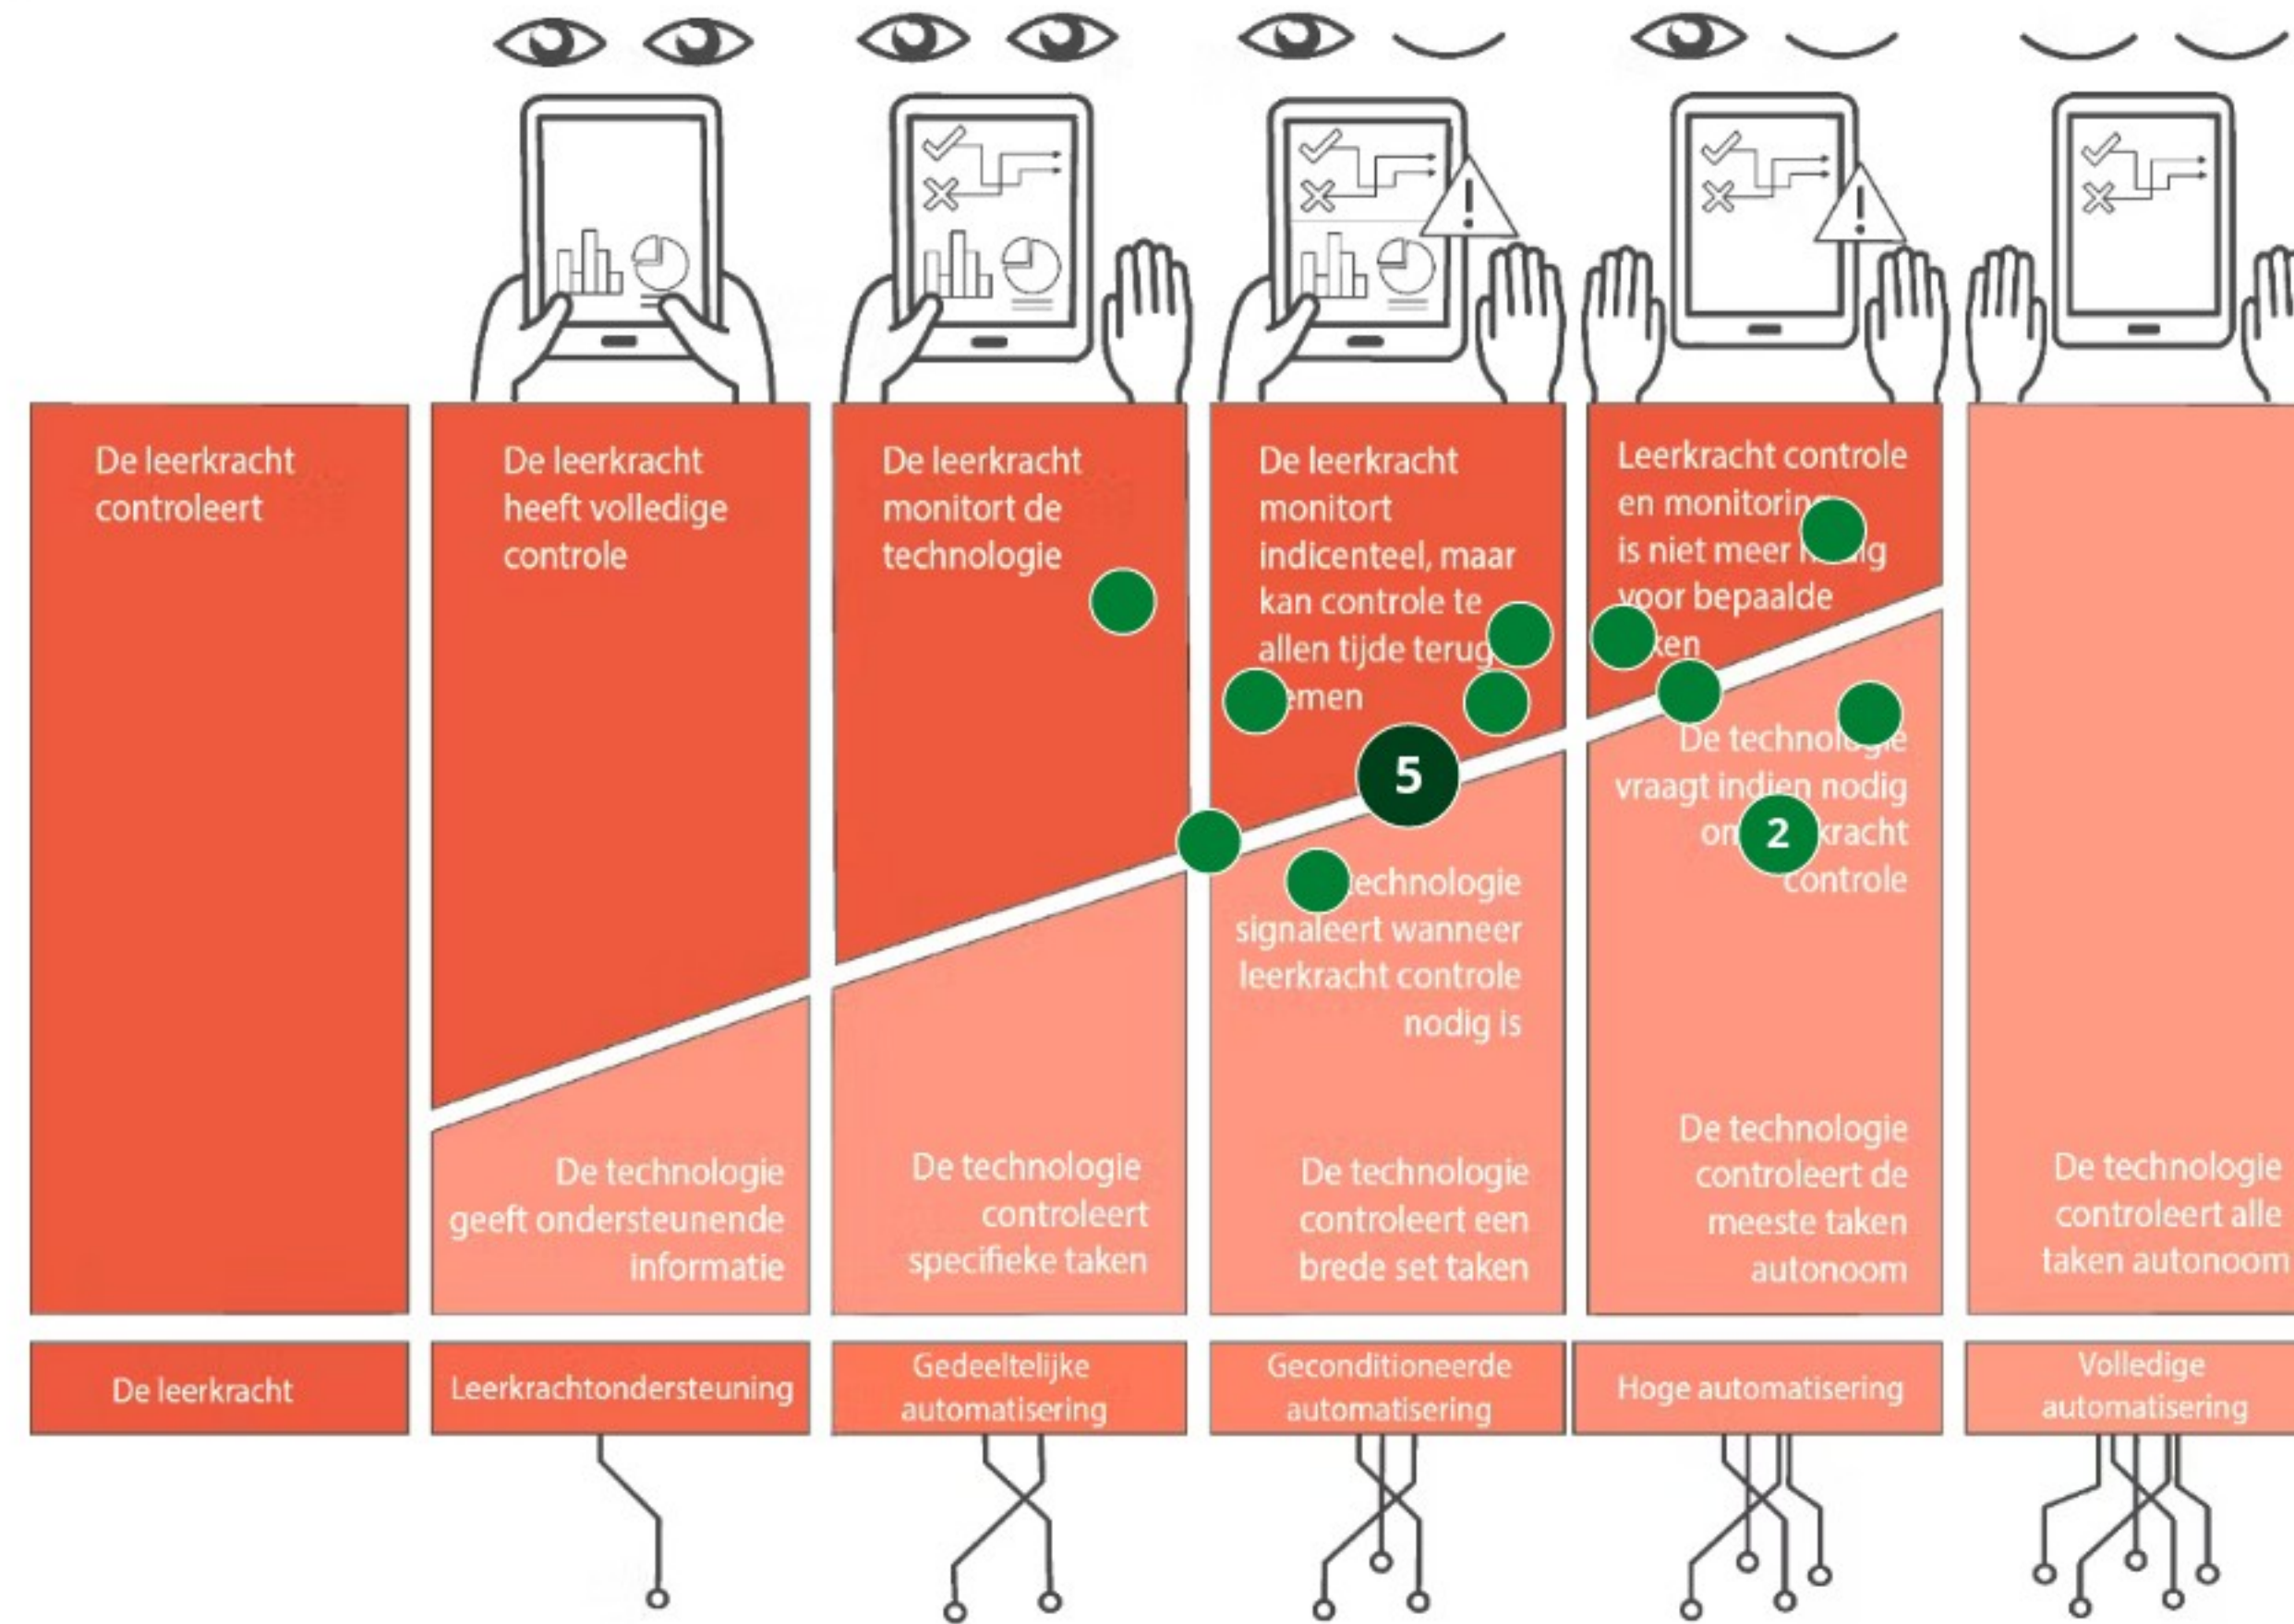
De leerkracht controleert

De leerkracht heeft volledige controle

De technologie geeft ondersteunende informatie

De leerkracht monitort de technologie

De technologie controleert specifieke taken

De leerkracht monitort indicenteel, maar kan controle te allen tijde terug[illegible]emen

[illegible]echnologie signaleert wanneer leerkracht controle nodig is

5

De technologie controleert een brede set taken

Leerkracht controle en monitorin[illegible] is niet meer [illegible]g voor bepaalde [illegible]ken

De technolo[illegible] vraagt indien nodig om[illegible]kracht controle

2

De technologie controleert de meeste taken autonoom

De technologie controleert alle taken autonoom

De leerkracht

Leerkrachtondersteuning

Gedeeltelijke automatisering

Geconditioneerde automatisering

Hoge automatisering

Volledige automatisering